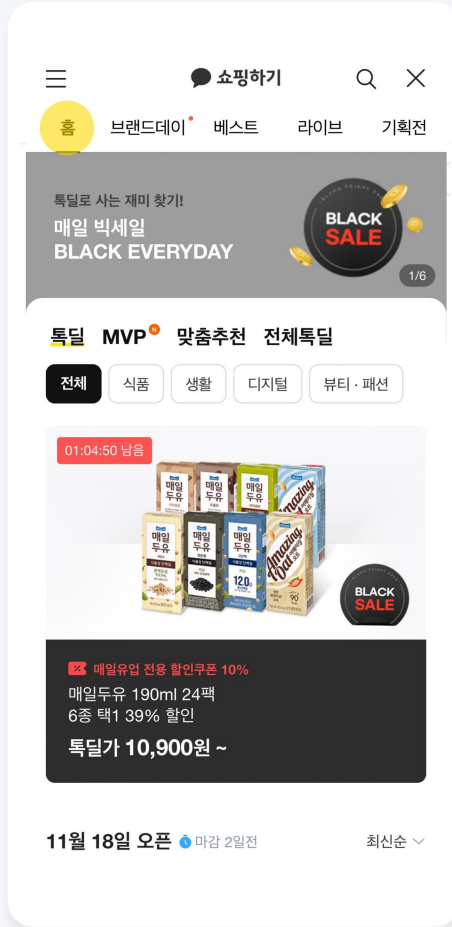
쇼핑하기

홈 브랜드데이 베스트 라이브 기획전

톡딜로 사는 재미 찾기!
매일 빅세일
BLACK EVERYDAY

BLACK SALE

1/6

톡딜 MVP 맞춤추천 전체톡딜

전체 식품 생활 디지털 뷰티 · 패션

01:04:50 남음

매일 두유
매일 두유
매일 두유
매일 두유
매일 두유
매일 두유
120
Amazing Oat
Amazing Oat

BLACK SALE

매일유업 전용 할인쿠폰 10%
매일두유 190ml 24팩
6종 택1 39% 할인
톡딜가 10,900원 ~

11월 18일 오픈 마감 2일전 최신순